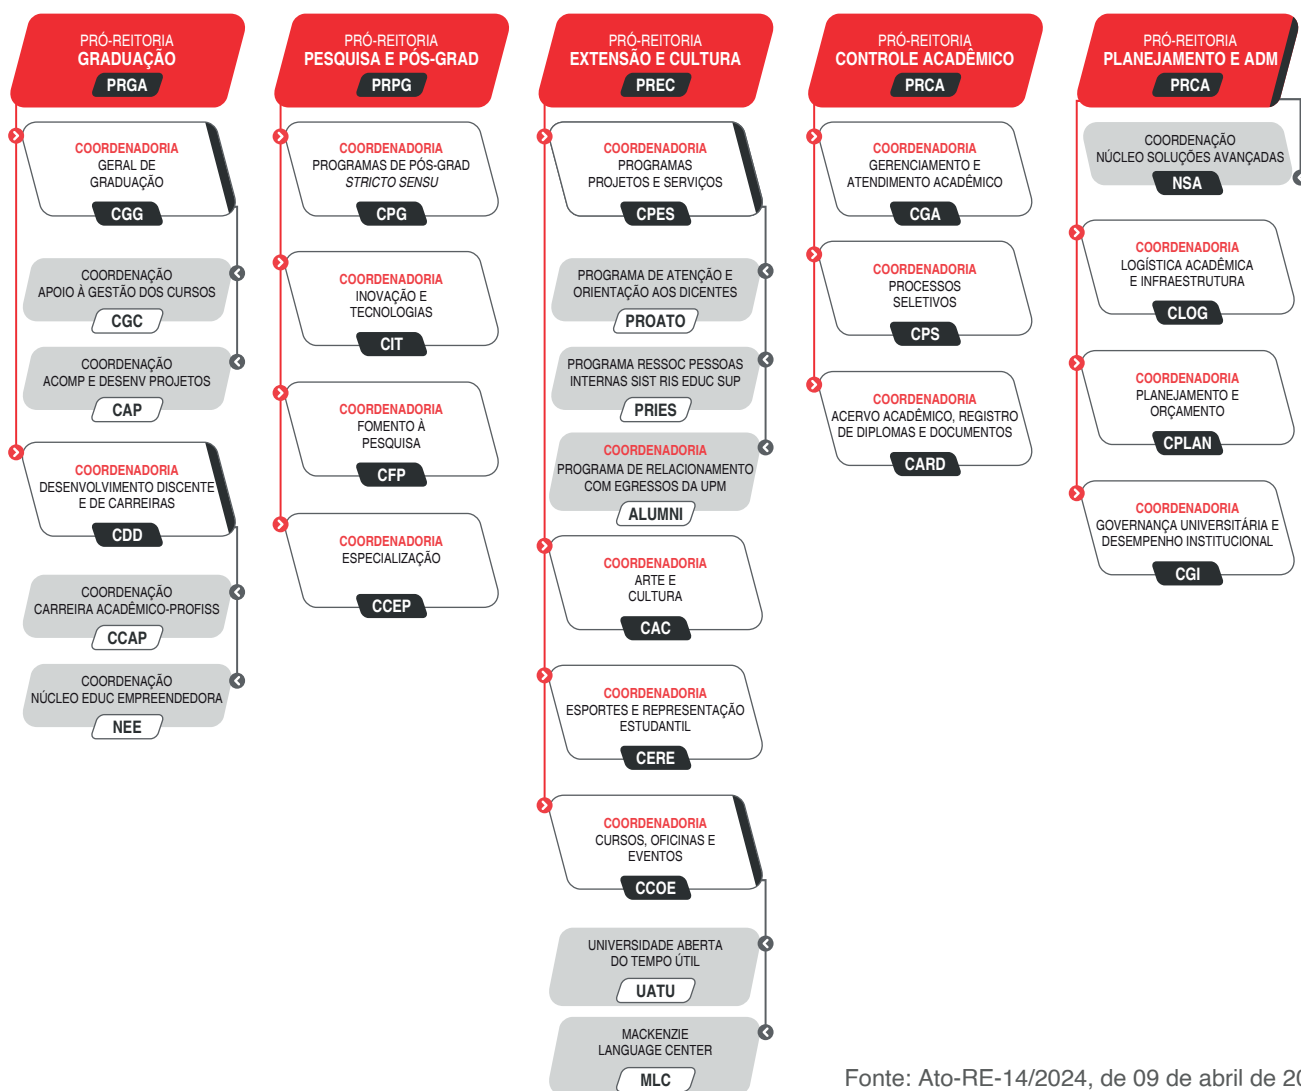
PRÓ-REITORIA
GRADUAÇÃO
PRGA

COORDENADORIA
GERAL DE GRADUAÇÃO
CGG

COORDENAÇÃO
APOIO À GESTÃO DOS CURSOS
CGC

COORDENAÇÃO
ACOMP E DESENV PROJETOS
CAP

COORDENADORIA
DESENVOLVIMENTO DISCENTE E DE CARREIRAS
CDD

COORDENAÇÃO
CARREIRA ACADÊMICO-PROFISS
CCAP

COORDENAÇÃO
NÚCLEO EDUC EMPREENDEDORA
NEE

PRÓ-REITORIA
PESQUISA E PÓS-GRAD
PRPG

COORDENADORIA
PROGRAMAS DE PÓS-GRAD
STRICTO SENSU
CPG

COORDENADORIA
INOVAÇÃO E TECNOLOGIAS
CIT

COORDENADORIA
FOMENTO À PESQUISA
CFP

COORDENADORIA
ESPECIALIZAÇÃO
CCEP

PRÓ-REITORIA
EXTENSÃO E CULTURA
PREC

COORDENADORIA
PROGRAMAS PROJETOS E SERVIÇOS
CPES

PROGRAMA DE ATENÇÃO E ORIENTAÇÃO AOS DICENTES
PROATO

PROGRAMA RESSOC PESSOAS INTERNAS SIST RIS EDUC SUP
PRIES

COORDENADORIA
PROGRAMA DE RELACIONAMENTO COM EGRESSOS DA UPM
ALUMNI

COORDENADORIA
ARTE E CULTURA
CAC

COORDENADORIA
ESPORTES E REPRESENTAÇÃO ESTUDANTIL
CERE

COORDENADORIA
CURSOS, OFICINAS E EVENTOS
CCOE

UNIVERSIDADE ABERTA DO TEMPO ÚTIL
UATU

MACKENZIE LANGUAGE CENTER
MLC

PRÓ-REITORIA
CONTROLE ACADÊMICO
PRCA

COORDENADORIA
GERENCIAMENTO E ATENDIMENTO ACADÊMICO
CGA

COORDENADORIA
PROCESSOS SELETIVOS
CPS

COORDENADORIA
ACERVO ACADÊMICO, REGISTRO DE DIPLOMAS E DOCUMENTOS
CARD

PRÓ-REITORIA
PLANEJAMENTO E ADM
PRCA

COORDENAÇÃO
NÚCLEO SOLUÇÕES AVANÇADAS
NSA

COORDENADORIA
LOGÍSTICA ACADÊMICA E INFRAESTRUTURA
CLOG

COORDENADORIA
PLANEJAMENTO E ORÇAMENTO
CPLAN

COORDENADORIA
GOVERNANÇA UNIVERSITÁRIA E DESEMPENHO INSTITUCIONAL
CGI

Fonte: Ato-RE-14/2024, de 09 de abril de 2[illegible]